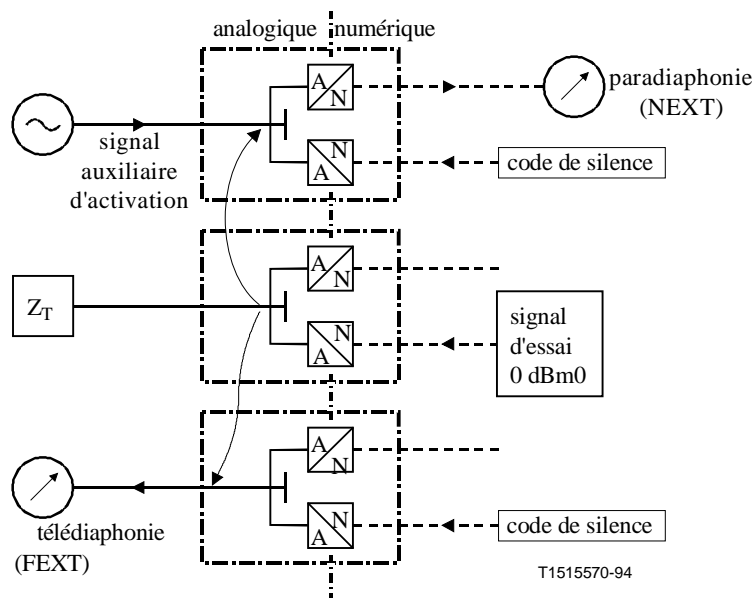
analogique numérique

A N

paradiaphonie (NEXT)

signal auxiliaire d'activation

N A

code de silence

A N

$Z_T$

N A

signal d'essai 0 dBm0

A N

télédiaphonie (FEXT)

N A

code de silence

T1515570-94